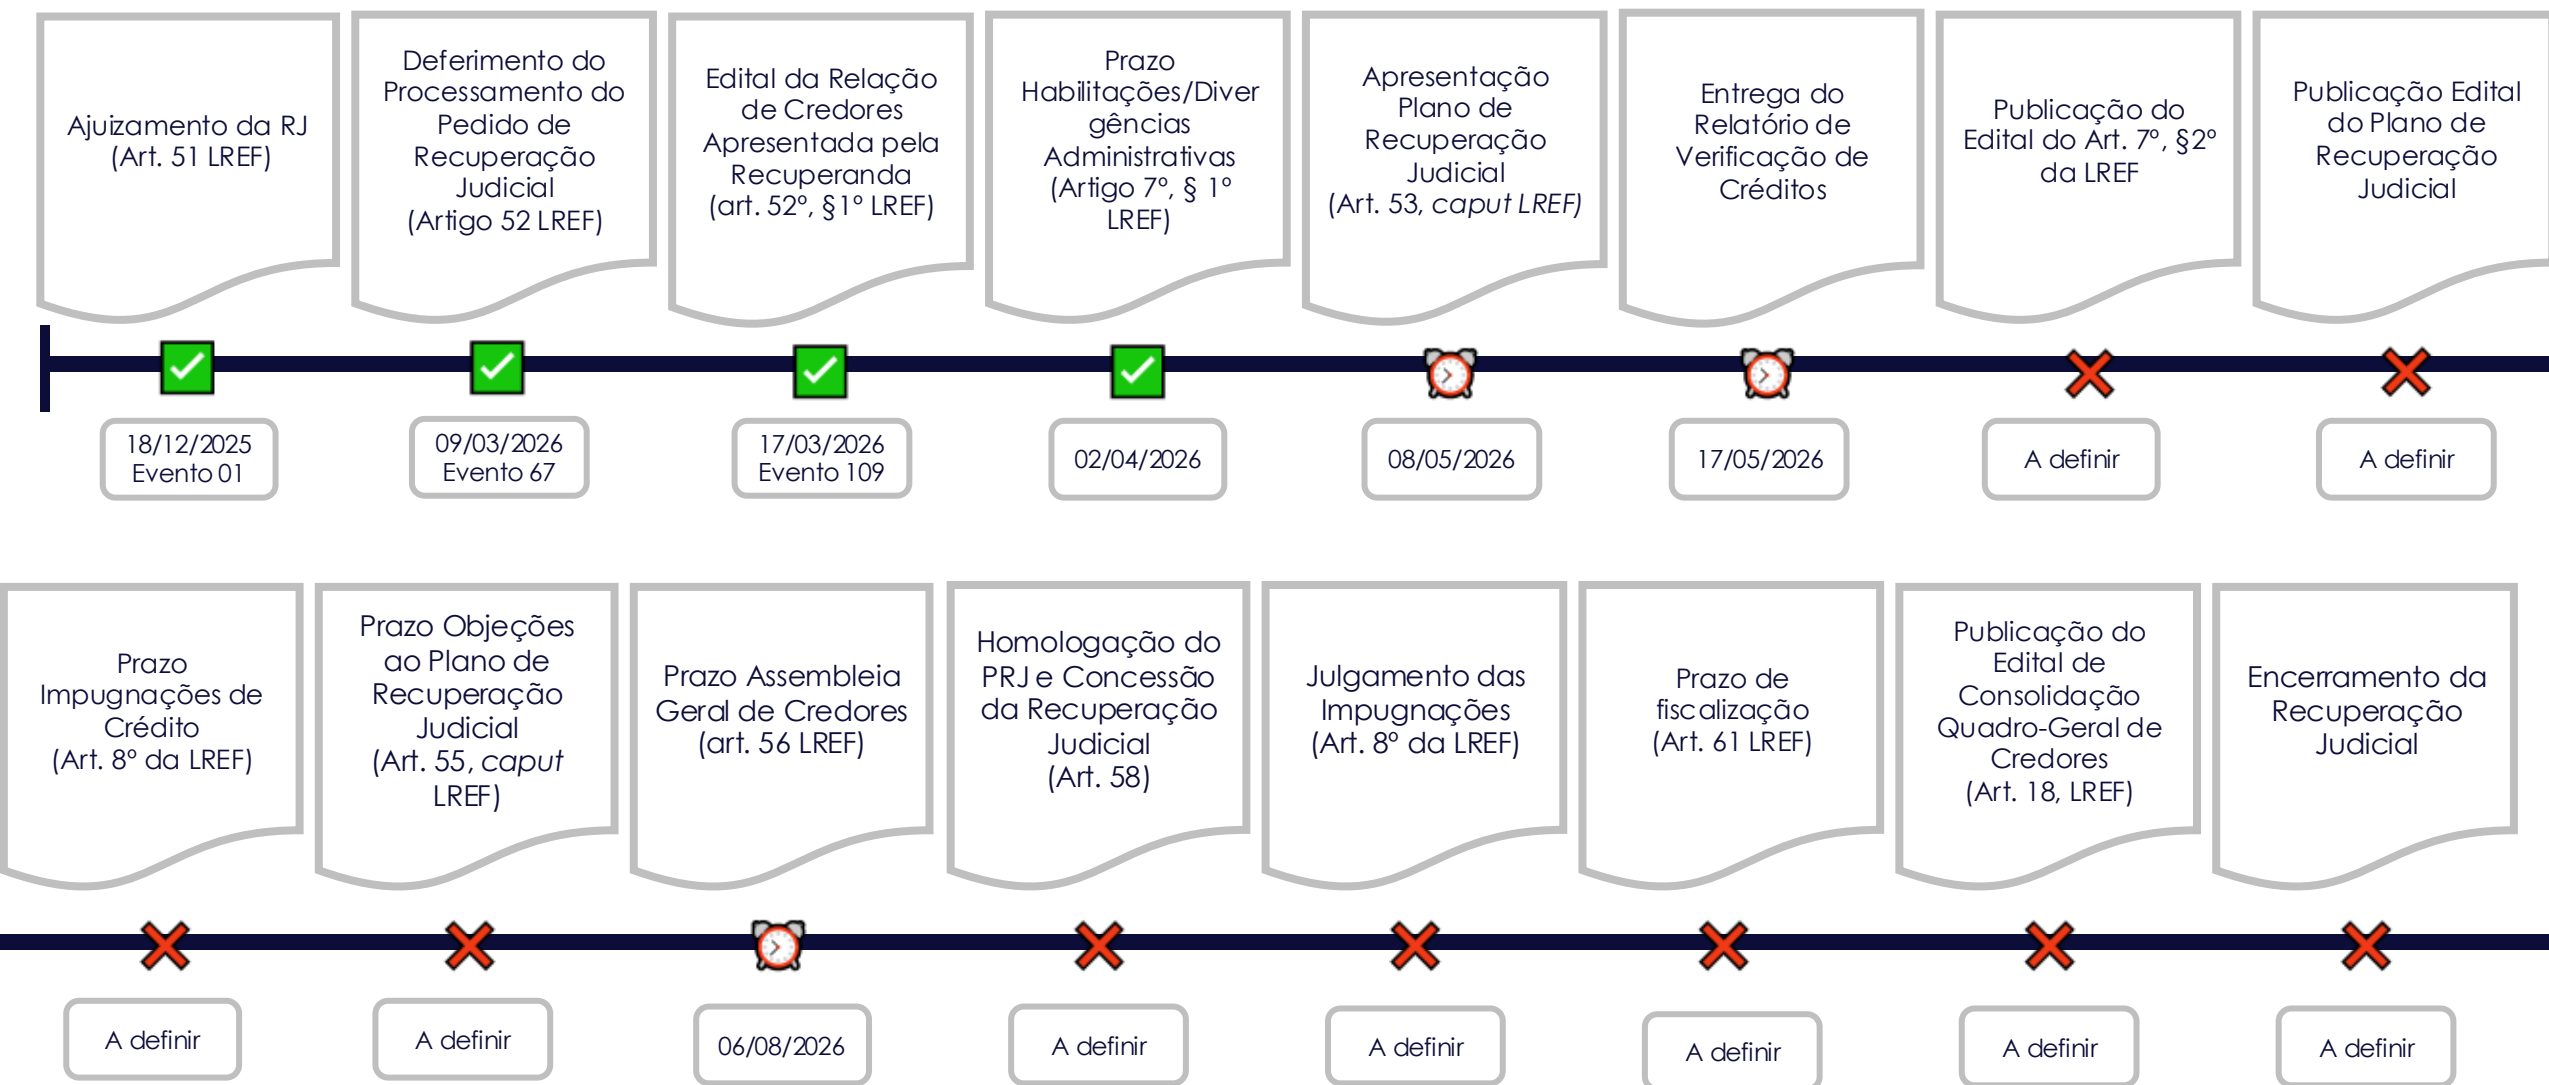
Ajuizamento da RJ (Art. 51 LREF)

Deferimento do Processamento do Pedido de Recuperação Judicial (Artigo 52 LREF)

Edital da Relação de Credores Apresentada pela Recuperanda (art. 52°, §1° LREF)

Prazo Habilitações/Divergências Administrativas (Artigo 7°, § 1° LREF)

Apresentação Plano de Recuperação Judicial (Art. 53, *caput* LREF)

Entrega do Relatório de Verificação de Créditos

Publicação do Edital do Art. 7°, §2° da LREF

Publicação Edital do Plano de Recuperação Judicial

18/12/2025 Evento 01

09/03/2026 Evento 67

17/03/2026 Evento 109

02/04/2026

08/05/2026

17/05/2026

A definir

A definir

Prazo Impugnações de Crédito (Art. 8° da LREF)

Prazo Objeções ao Plano de Recuperação Judicial (Art. 55, *caput* LREF)

Prazo Assembleia Geral de Credores (art. 56 LREF)

Homologação do PRJ e Concessão da Recuperação Judicial (Art. 58)

Julgamento das Impugnações (Art. 8° da LREF)

Prazo de fiscalização (Art. 61 LREF)

Publicação do Edital de Consolidação Quadro-Geral de Credores (Art. 18, LREF)

Encerramento da Recuperação Judicial

A definir

A definir

06/08/2026

A definir

A definir

A definir

A definir

A definir